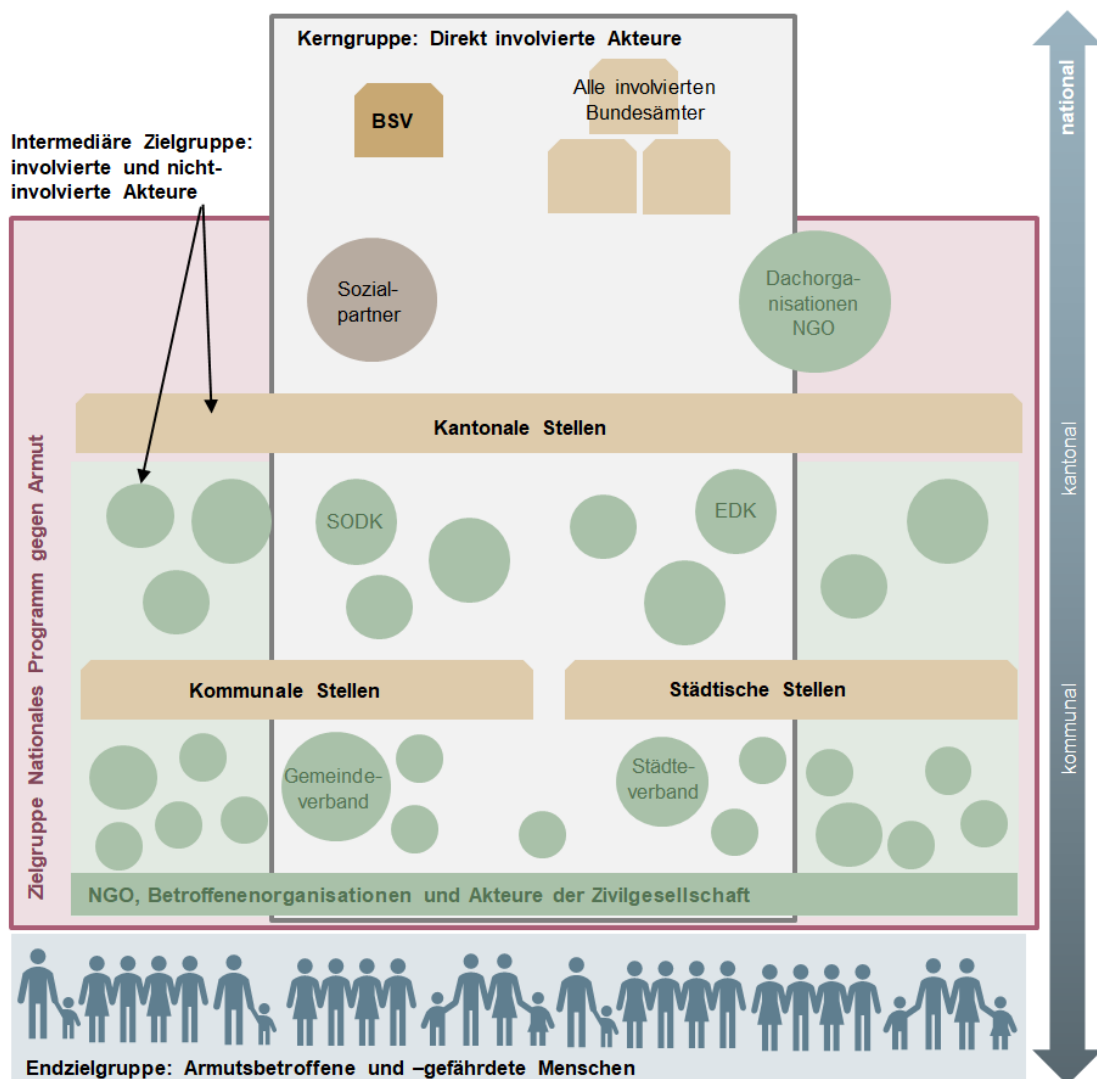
Kerngruppe: Direkt involvierte Akteure

BSV

Alle involvierten Bundesämter

Intermediäre Zielgruppe: involvierte und nicht-involvierte Akteure

Sozialpartner

Dachorganisationen NGO

national

Kantonale Stellen

kantonal

SODK

EDK

Zielgruppe Nationales Programm gegen Armut

Kommunale Stellen

Städtische Stellen

Gemeindeverband

Städteverband

kommunal

NGO, Betroffenenorganisationen und Akteure der Zivilgesellschaft

Endzielgruppe: Armutsbetroffene und –gefährdete Menschen